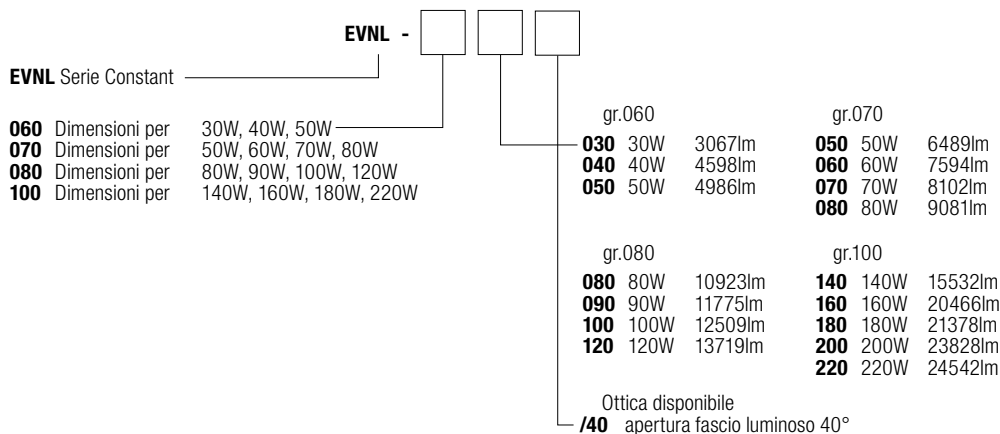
EVNL -

EVNL Serie Constant

060 Dimensioni per 30W, 40W, 50W
070 Dimensioni per 50W, 60W, 70W, 80W
080 Dimensioni per 80W, 90W, 100W, 120W
100 Dimensioni per 140W, 160W, 180W, 220W

gr.060

| | | |
|---|---|---|
| 030 | 30W | 3067lm |
| 040 | 40W | 4598lm |
| 050 | 50W | 4986lm |

gr.070

| | | |
|---|---|---|
| 050 | 50W | 6489lm |
| 060 | 60W | 7594lm |
| 070 | 70W | 8102lm |
| 080 | 80W | 9081lm |

gr.080

| | | |
|---|---|---|
| 080 | 80W | 10923lm |
| 090 | 90W | 11775lm |
| 100 | 100W | 12509lm |
| 120 | 120W | 13719lm |

gr.100

| | | |
|---|---|---|
| 140 | 140W | 15532lm |
| 160 | 160W | 20466lm |
| 180 | 180W | 21378lm |
| 200 | 200W | 23828lm |
| 220 | 220W | 24542lm |

Ottica disponibile
/40 apertura fascio luminoso 40°